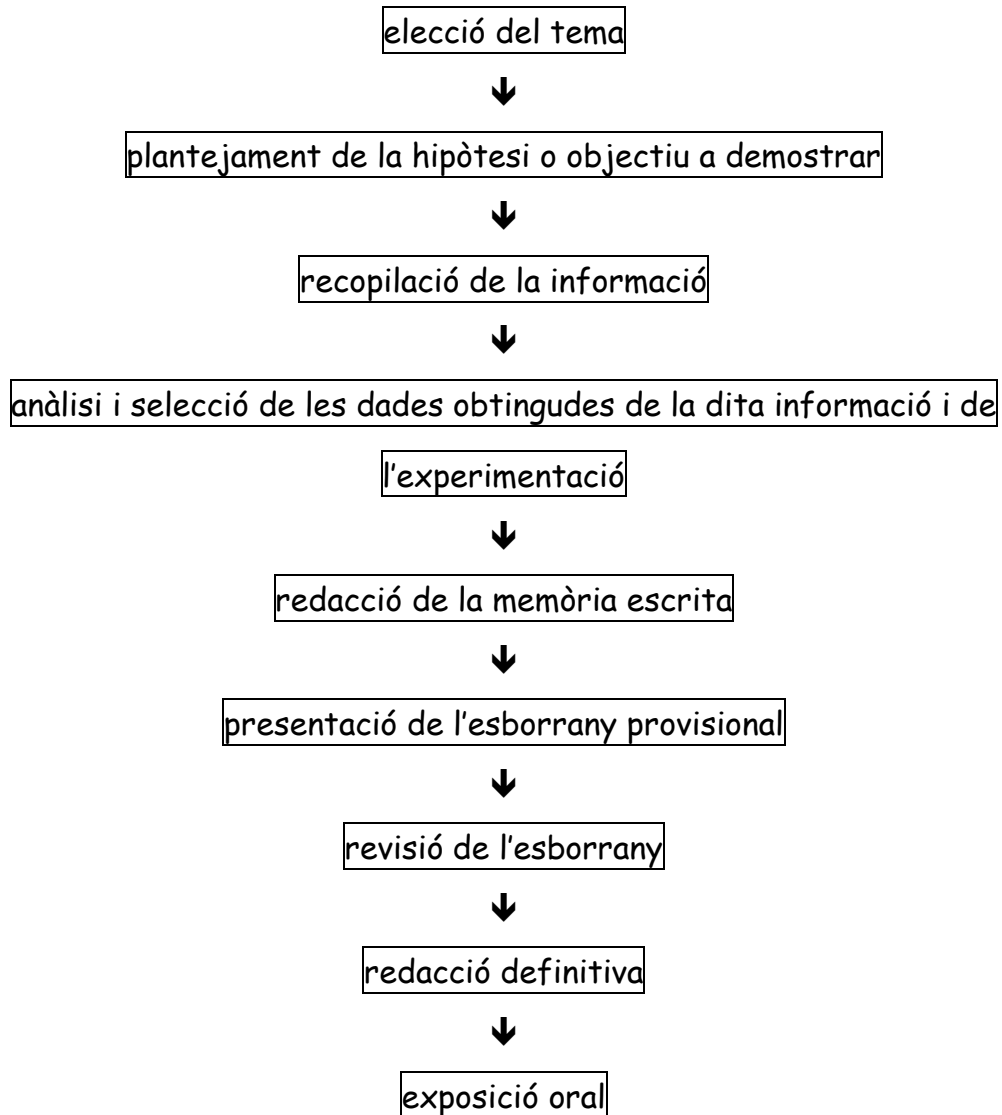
elecció del tema

↓

plantejament de la hipòtesi o objectiu a demostrar

↓

recopilació de la informació

↓

anàlisi i selecció de les dades obtingudes de la dita informació i de l'experimentació

↓

redacció de la memòria escrita

↓

presentació de l'esborrany provisional

↓

revisió de l'esborrany

↓

redacció definitiva

↓

exposició oral